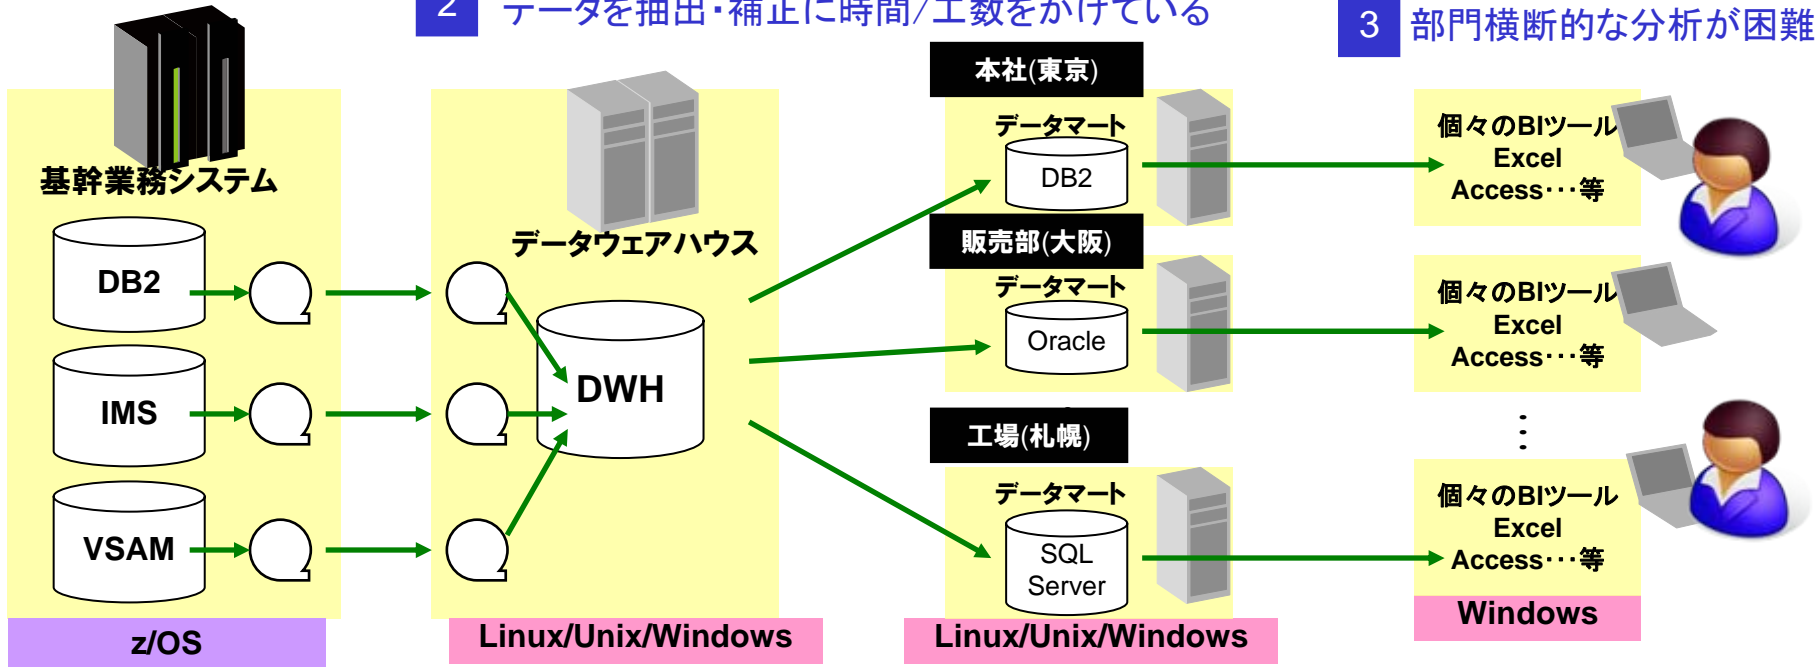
2 データを抽出・補正に時間/工数をかけている

3 部門横断的な分析が困難

基幹業務システム

DB2

IMS

VSAM

z/OS

データウェアハウス

DWH

Linux/Unix/Windows

本社(東京)

データマート

DB2

販売部(大阪)

データマート

Oracle

工場(札幌)

データマート

SQL Server

Linux/Unix/Windows

個々のBIツール
Excel
Access・・・等

個々のBIツール
Excel
Access・・・等

⋮

個々のBIツール
Excel
Access・・・等

Windows